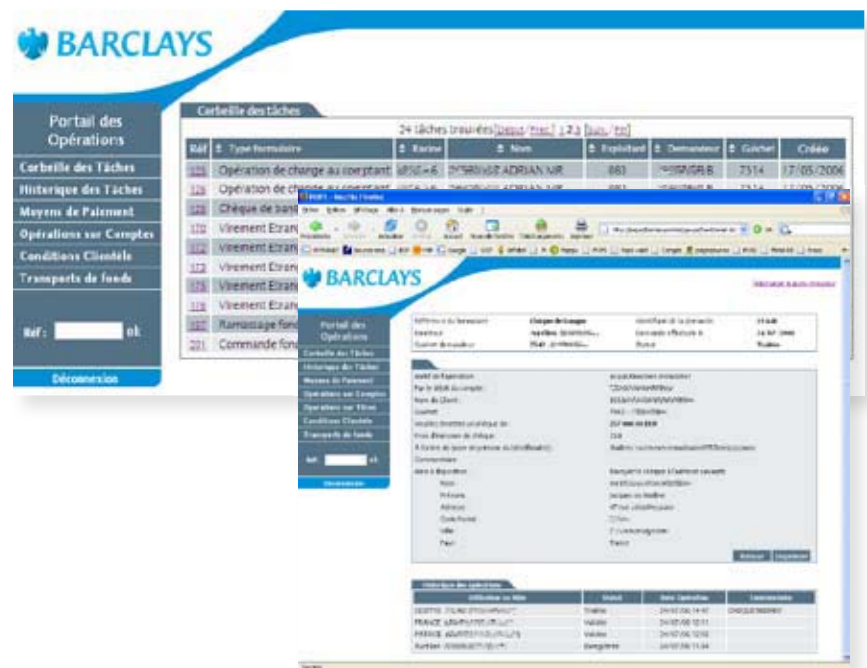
BARCLAYS

Portail des Opérations

Corbeille des Tâches
Historique des Tâches
Moyens de Paiement
Opérations sur Comptes
Conditions Clientèle
Transports de fonds

Réf : ok

Déconnexion

Corbeille des tâches

24 tâches trouvées [Début/Préc] 1 2 3 [Suiv./Fin]

| Réf | Type formulaire | Racine | Nom | Exploitant | Demandeur | Guichet | Créée |
|---|---|---|---|---|---|---|---|
| 125 | Opération de change au comptant | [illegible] | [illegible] ADRIAN MR | 883 | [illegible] | 7314 | 17/05/2006 |
| 126 | Opération de change au comptant | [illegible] | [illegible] | 883 | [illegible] | 7314 | 17/05/2006 |
| 128 | Chèque de banque | | | | | | |
| 170 | Virement Etran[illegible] | | | | | | |
| 172 | Virement Etran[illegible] | | | | | | |
| 173 | Virement Etran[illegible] | | | | | | |
| 175 | Virement Etran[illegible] | | | | | | |
| 178 | Virement Etran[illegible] | | | | | | |
| 182 | Ramassage fon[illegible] | | | | | | |
| 201 | Commande fon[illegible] | | | | | | |

BARCLAYS

Portail des Opérations

Corbeille des Tâches
Historique des Tâches
Moyens de Paiement
Opérations sur Comptes
Opérations sur Titres
Conditions Clientèle
Transports de fonds

Réf ok

Déconnexion

Chèque de banque

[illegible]